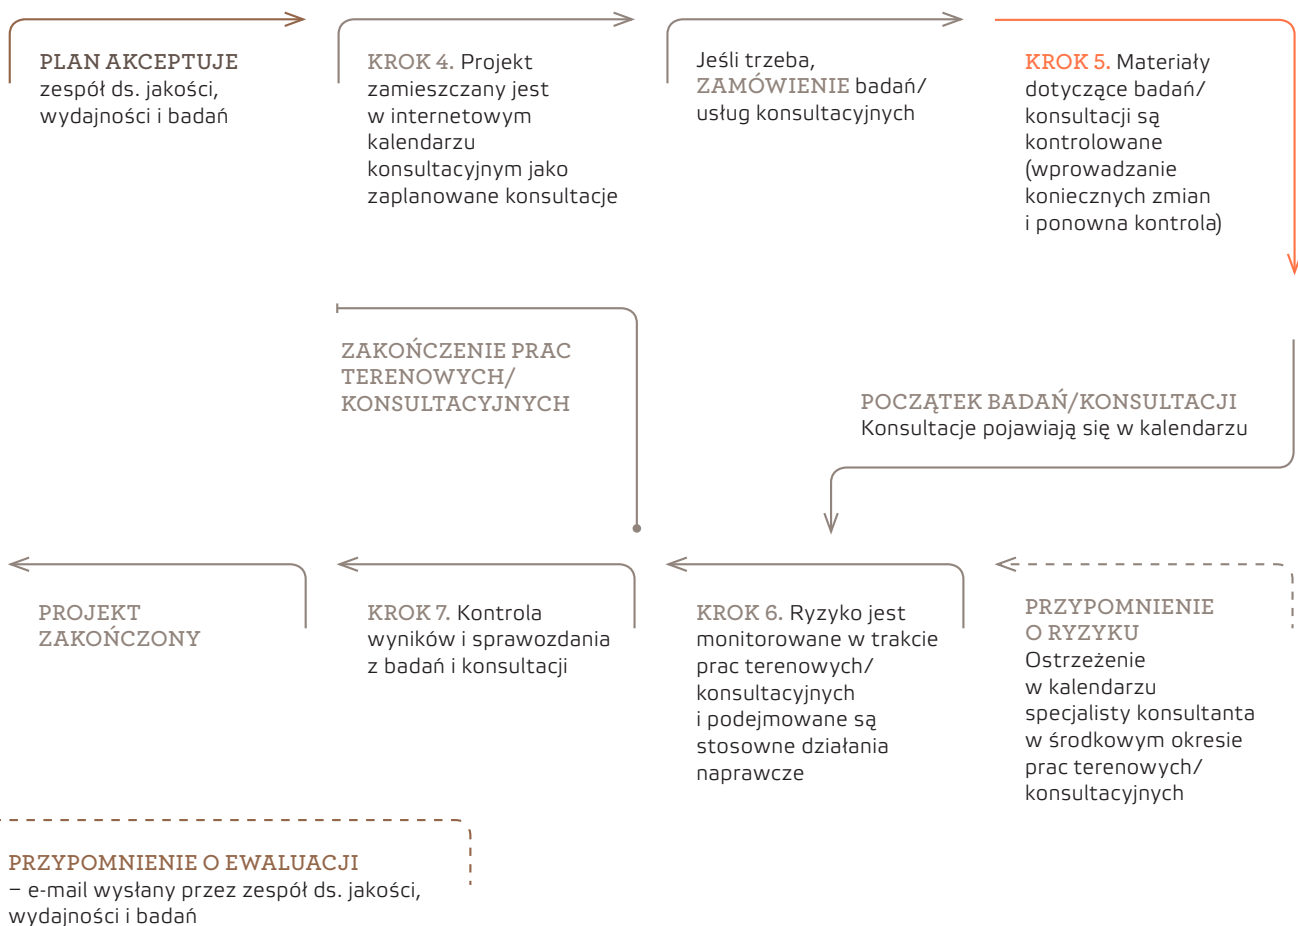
PLAN AKCEPTUJE zespół ds. jakości, wydajności i badań

KROK 4. Projekt zamieszczany jest w internetowym kalendarzu konsultacyjnym jako zaplanowane konsultacje

Jeśli trzeba, ZAMÓWIENIE badań/ usług konsultacyjnych

KROK 5. Materiały dotyczące badań/ konsultacji są kontrolowane (wprowadzanie koniecznych zmian i ponowna kontrola)

ZAKOŃCZENIE PRAC TERENOWYCH/ KONSULTACYJNYCH

POCZĄTEK BADAŃ/KONSULTACJI
Konsultacje pojawiają się w kalendarzu

PROJEKT ZAKOŃCZONY

KROK 7. Kontrola wyników i sprawozdania z badań i konsultacji

KROK 6. Ryzyko jest monitorowane w trakcie prac terenowych/ konsultacyjnych i podejmowane są stosowne działania naprawcze

PRZYPOMNIENIE O RYZYKU
Ostrzeżenie w kalendarzu specjalisty konsultanta w środkowym okresie prac terenowych/ konsultacyjnych

PRZYPOMNIENIE O EWALUACJI
– e-mail wysłany przez zespół ds. jakości, wydajności i badań